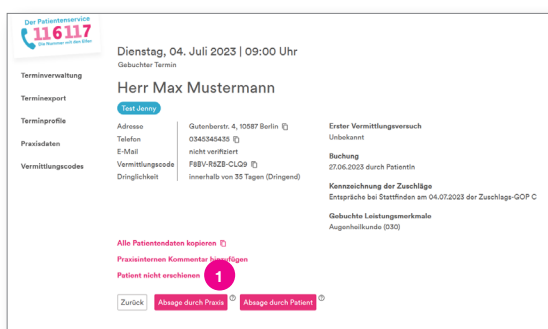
Der Patientenservice
116117
Die Nummer mit den Elfen

Terminverwaltung
Terminexport
Terminprofile
Praxisdaten
Vermittlungscodes

Dienstag, 04. Juli 2023 | 09:00 Uhr
Gebuchter Termin

Herr Max Mustermann
Test Jenny

| | |
|---|---|
| Adresse | Gutenberstr. 4, 10587 Berlin |
| Telefon | 0345345435 |
| E-Mail | nicht verifiziert |
| Vermittlungscode | F8BV-R6ZB-CLQ9 |
| Dringlichkeit | innerhalb von 35 Tagen (Dringend) |

Erster Vermittlungsversuch
Unbekannt

Buchung
27.06.2023 durch Patientin

Kennzeichnung der Zuschläge
Entspräche bei Stattfinden am 04.07.2023 der Zuschlags-GOP C

Gebuchte Leistungsmerkmale
Augenheilkunde (030)

Alle Patientendaten kopieren
Praxisinternen Kommentar hinzufügen
Patient nicht erschienen
1

Zurück
Absage durch Praxis
Absage durch Patient